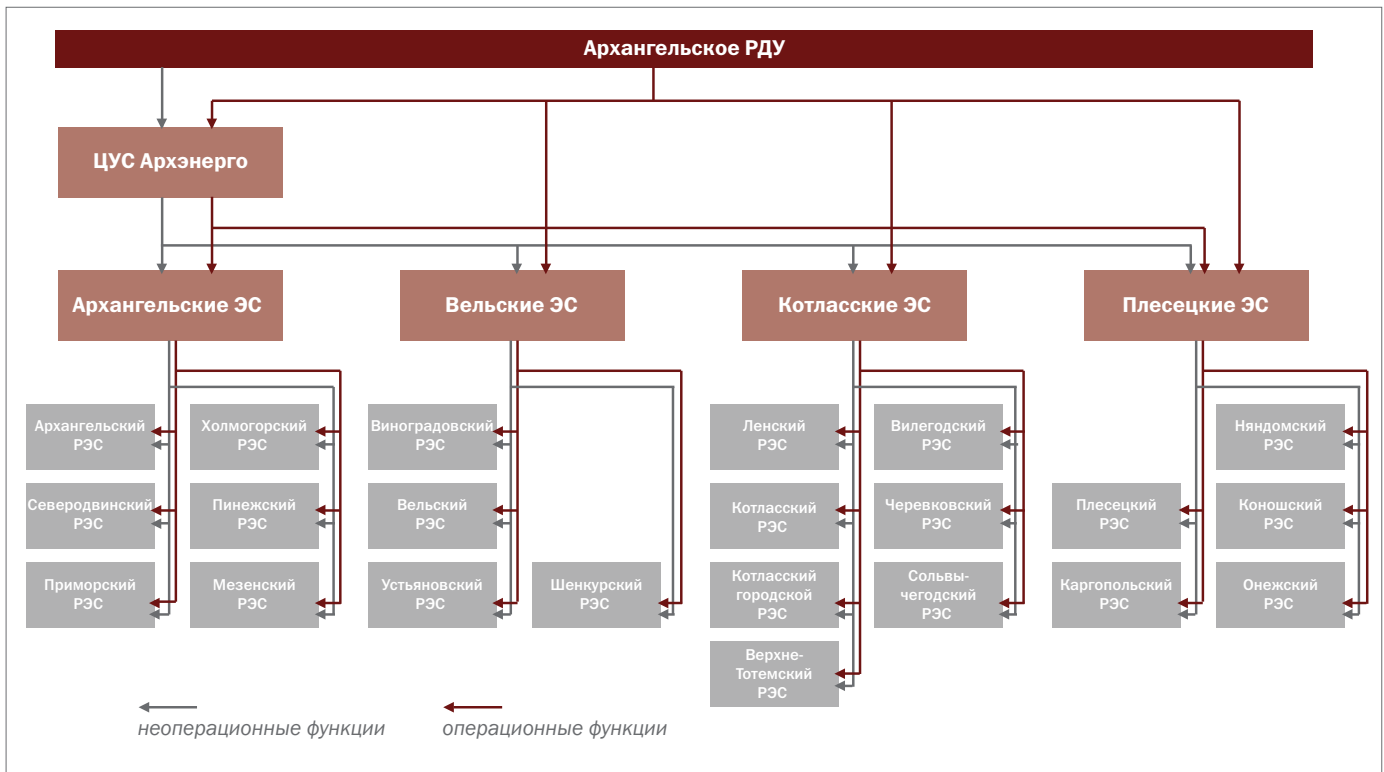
Архангельское РДУ

ЦУС Архэнерго

Архангельские ЭС

Вельские ЭС

Котласские ЭС

Плесецкие ЭС

Архангельский РЭС

Холмогорский РЭС

Северодвинский РЭС

Пинежский РЭС

Приморский РЭС

Мезенский РЭС

Виноградовский РЭС

Вельский РЭС

Устьяновский РЭС

Шенкурский РЭС

Ленский РЭС

Вилегодский РЭС

Котласский РЭС

Черевковский РЭС

Котласский городской РЭС

Сольвы-чегодский РЭС

Верхне-Тотемский РЭС

Няндомский РЭС

Плесецкий РЭС

Коношский РЭС

Каргопольский РЭС

Онежский РЭС

неоперационные функции

операционные функции